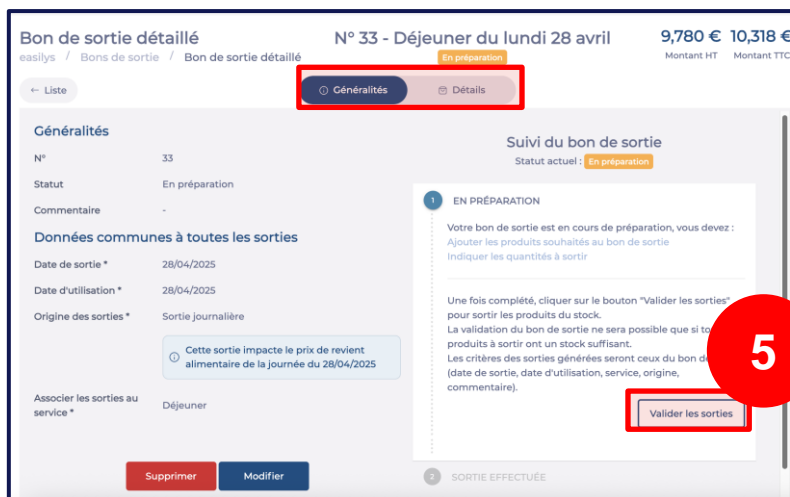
Bon de sortie détaillé
easilys / Bons de sortie / Bon de sortie détaillé

N° 33 - Déjeuner du lundi 28 avril
En préparation

9,780 € Montant HT
10,318 € Montant TTC

← Liste

Généralités
Détails

Généralités

| N° | 33 |
|---|---|
| Statut | En préparation |
| Commentaire | - |

Données communes à toutes les sorties

| Date de sortie * | 28/04/2025 |
|---|---|
| Date d'utilisation * | 28/04/2025 |
| Origine des sorties * | Sortie journalière |

Cette sortie impacte le prix de revient alimentaire de la journée du 28/04/2025

Associer les sorties au service * Déjeuner

Supprimer
Modifier

Suivi du bon de sortie
Statut actuel : En préparation

1 EN PRÉPARATION

Votre bon de sortie est en cours de préparation, vous devez :
Ajouter les produits souhaités au bon de sortie
Indiquer les quantités à sortir

Une fois complété, cliquer sur le bouton "Valider les sorties" pour sortir les produits du stock.
La validation du bon de sortie ne sera possible que si to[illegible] produits à sortir ont un stock suffisant.
Les critères des sorties générées seront ceux du bon de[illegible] (date de sortie, date d'utilisation, service, origine, commentaire).

5

Valider les sorties

2 SORTIE EFFECTUÉE